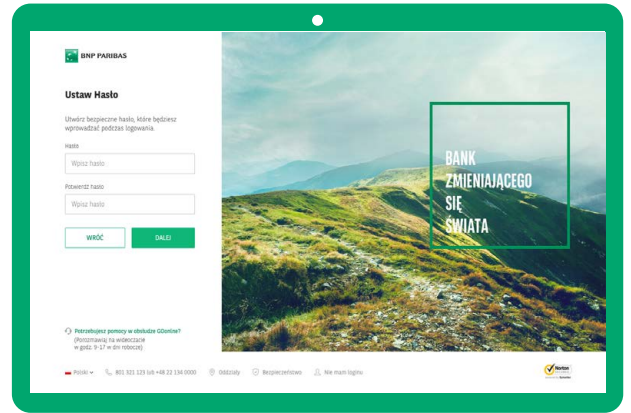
BNP PARIBAS

Ustaw Hasło

Utwórz bezpieczne hasło, które będziesz wprowadzać podczas logowania.

Hasło

Wpisz hasło

Potwierdź hasło

Wpisz hasło

WRÓĆ

DALEJ

BANK ZMIENIAJĄCEGO SIĘ ŚWIATA

Potrzebujesz pomocy w obsłudze GOonline? (Porozmawiaj na wideoczacie w godz. 9-17 w dni robocze)

Polski 801 321 123 lub +48 22 134 0000 Oddziały Bezpieczeństwo Nie mam loginu

Norton